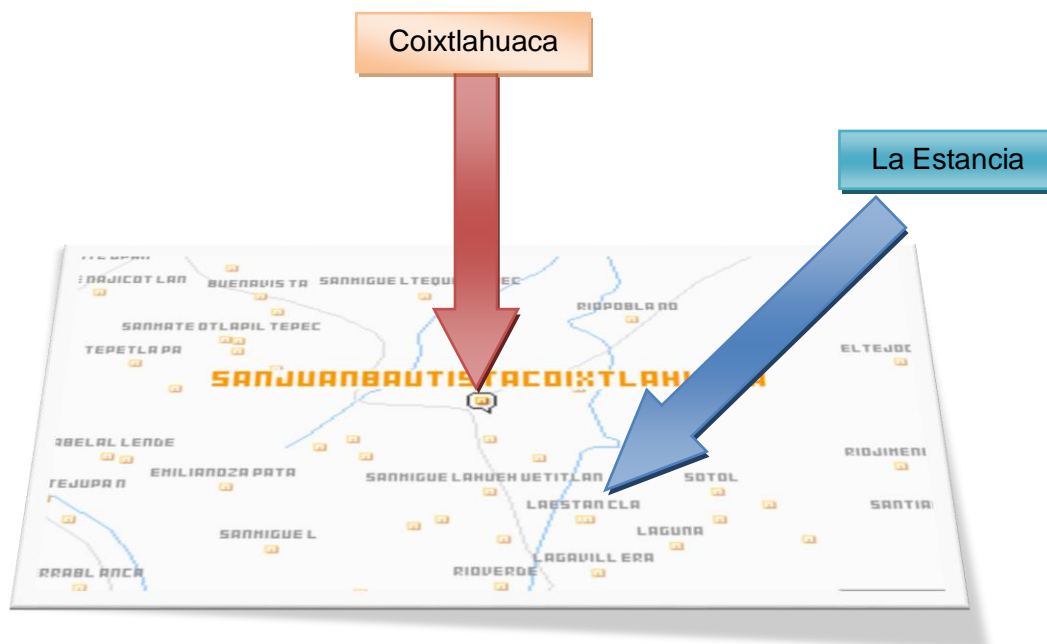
Coixtlahuaca

La Estancia

NAJICOTLAN BUENAVISTA SANMIGUELTEQU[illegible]EC

RIOPOBLANO

SANMATEOTLAPILTEPEC

TEPETLAPA

ELTEJO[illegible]

SANJUANBAUTISTACOIXTLAH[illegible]

BELALLENDE

RIOJIMENI

EMILIANOZAPATA

SANMIGUELAHUEHUETITLAN

SOTOL

TEJUPAN

LAESTANCIA

SANTIA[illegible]

LAGUNA

SANMIGUEL

LAGAVILLERA

RRABLANCA

RIOVERDE